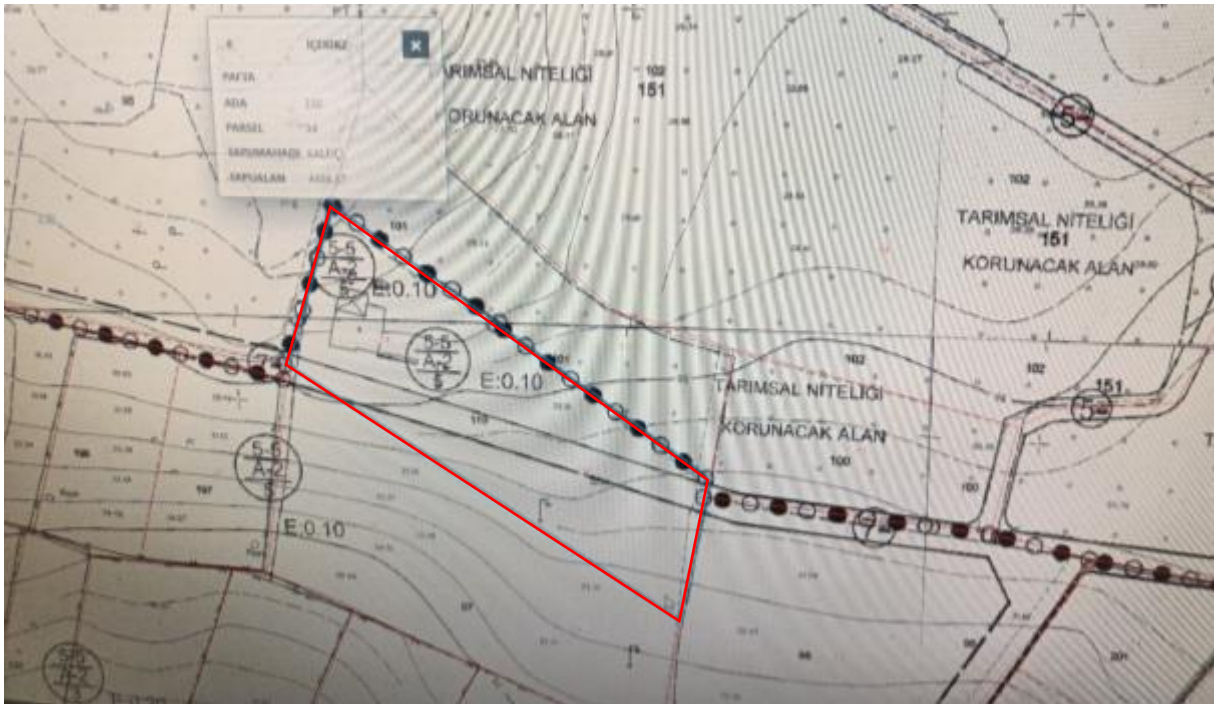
İÇERİKZ ×
PAFTA
ADA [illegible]
PARSEL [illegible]
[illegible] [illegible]
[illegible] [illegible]

TARIMSAL NITELIGI
KORUNACAK ALAN
102
151

5
102
TARIMSAL NITELIĞI
151
KORUNACAK ALAN

5-5
A-2
5
E:0.10

5-5
A-2
5
E:0.10

TARIMSAL NITELIGI
KORUNACAK ALAN
102
100
102
151
5

5-6
A-2
5
E:0.10

7
5-6
A-2